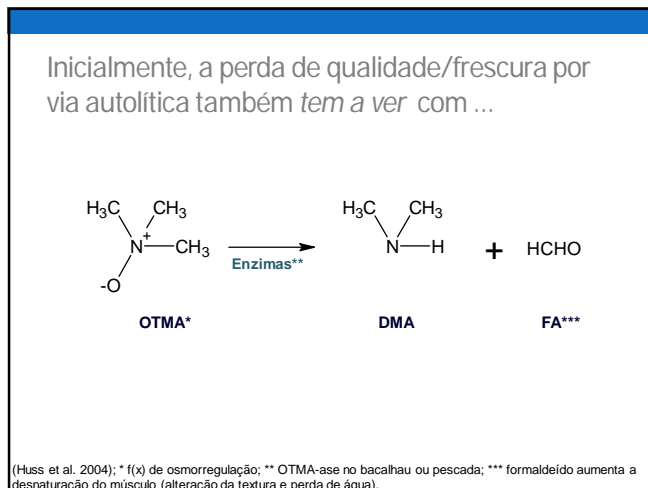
Inicialmente, a perda de qualidade/frescura por via autolítica também *tem a ver* com ...

$H_3C$ $CH_3$ $N^+$ $CH_3$ -O

Enzimas**

$H_3C$ $CH_3$ N H

+ HCHO

OTMA*

DMA

FA***

(Huss et al. 2004); * f(x) de osmorregulação; ** OTMA-ase no bacalhau ou pescada; *** formaldeído aumenta a desnaturação do músculo (alteração da textura e perda de água).